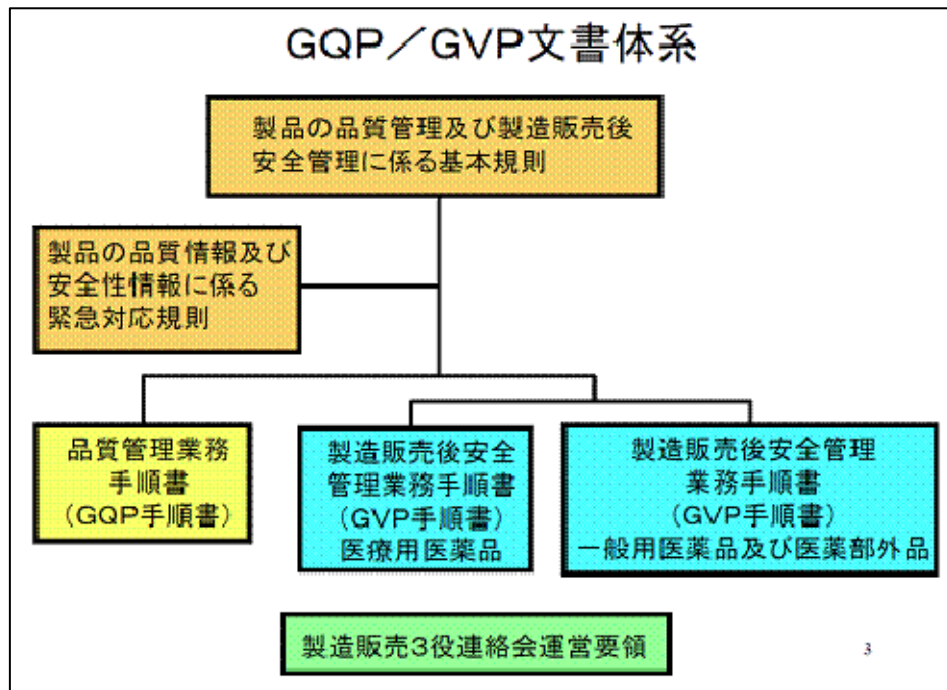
GQP／GVP文書体系

製品の品質管理及び製造販売後安全管理に係る基本規則

製品の品質情報及び安全性情報に係る緊急対応規則

品質管理業務手順書（GQP手順書）

製造販売後安全管理業務手順書（GVP手順書）医療用医薬品

製造販売後安全管理業務手順書（GVP手順書）一般用医薬品及び医薬部外品

製造販売３役連絡会運営要領

3